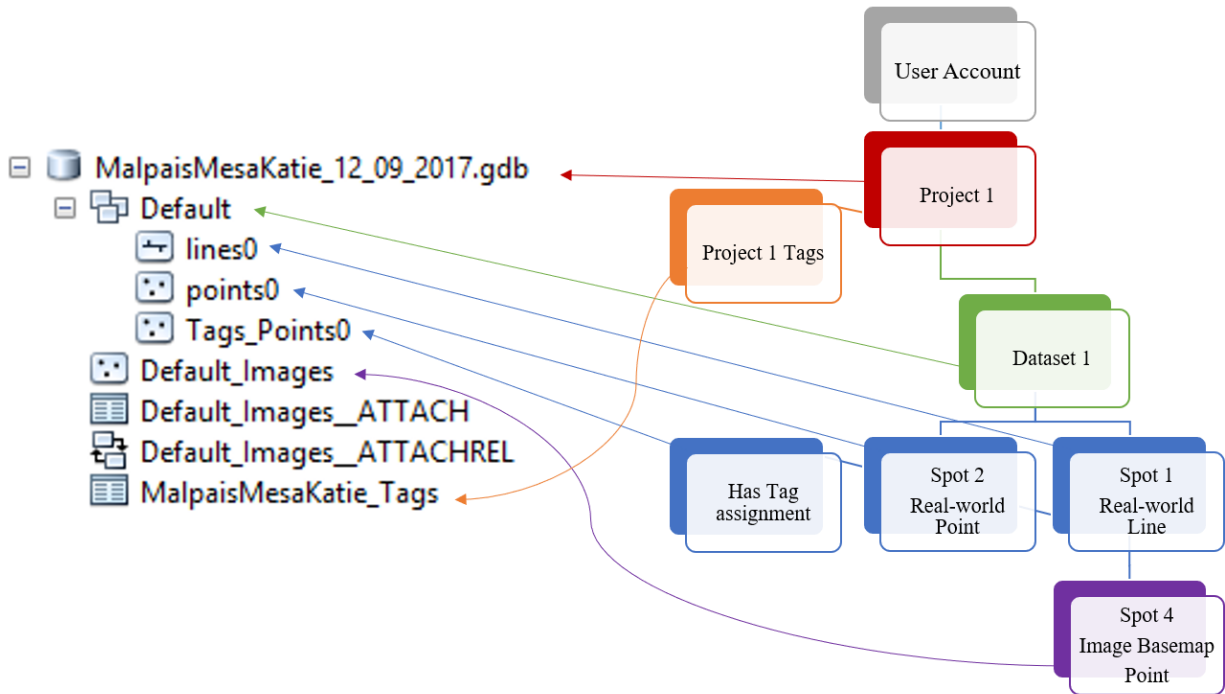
MalpaisMesaKatie_12_09_2017.gdb
Default
lines0
points0
Tags_Points0
Default_Images
Default_Images__ATTACH
Default_Images__ATTACHREL
MalpaisMesaKatie_Tags

User Account
Project 1
Project 1 Tags
Dataset 1
Has Tag assignment
Spot 2 Real-world Point
Spot 1 Real-world Line
Spot 4 Image Basemap Point